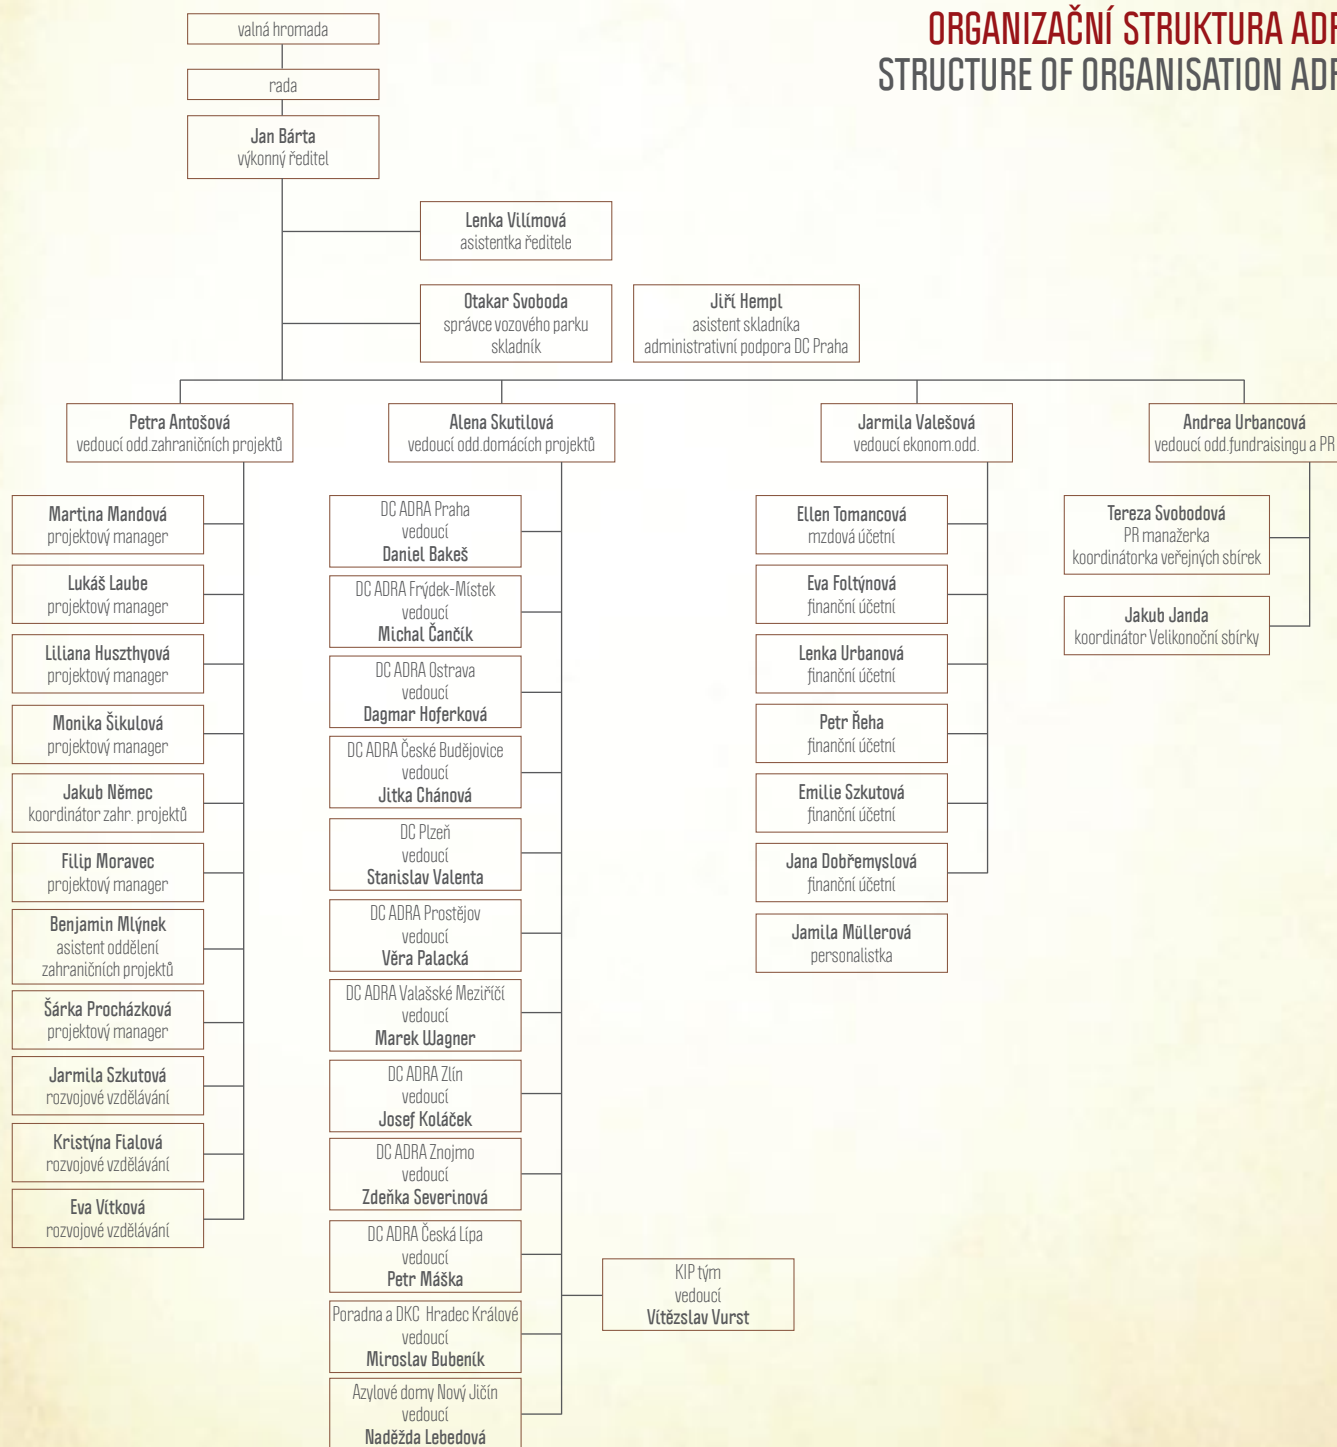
ORGANIZAČNÍ STRUKTURA ADR
STRUCTURE OF ORGANISATION ADR

valná hromada

rada

Jan Bárta
výkonný ředitel

Lenka Vilímová
asistentka ředitele

Otakar Svoboda
správce vozového parku
skladník

Jiří Hempl
asistent skladníka
administrativní podpora DC Praha

Petra Antošová
vedoucí odd.zahraničních projektů

Alena Skutilová
vedoucí odd.domácích projektů

Jarmila Valešová
vedoucí ekonom.odd.

Andrea Urbancová
vedoucí odd.fundraisingu a PR

Martina Mandová
projektový manager

Lukáš Laube
projektový manager

Liliana Huszthyová
projektový manager

Monika Šikulová
projektový manager

Jakub Němec
koordinátor zahr. projektů

Filip Moravec
projektový manager

Benjamin Mlýnek
asistent oddělení
zahraničních projektů

Šárka Procházková
projektový manager

Jarmila Szkutová
rozvojové vzdělávání

Kristýna Fialová
rozvojové vzdělávání

Eva Vítková
rozvojové vzdělávání

DC ADRA Praha
vedoucí
Daniel Bakeš

DC ADRA Frýdek-Místek
vedoucí
Michal Čančík

DC ADRA Ostrava
vedoucí
Dagmar Hoferková

DC ADRA České Budějovice
vedoucí
Jitka Chánová

DC Plzeň
vedoucí
Stanislav Valenta

DC ADRA Prostějov
vedoucí
Věra Palacká

DC ADRA Valašské Meziříčí
vedoucí
Marek Wagner

DC ADRA Zlín
vedoucí
Josef Koláček

DC ADRA Znojmo
vedoucí
Zdeňka Severinová

DC ADRA Česká Lípa
vedoucí
Petr Máška

Poradna a DKC Hradec Králové
vedoucí
Miroslav Bubeník

Azylové domy Nový Jičín
vedoucí
Naděžda Lebedová

KIP tým
vedoucí
Vítězslav Vurst

Ellen Tomancová
mzdová účetní

Eva Foltýnová
finanční účetní

Lenka Urbanová
finanční účetní

Petr Řeha
finanční účetní

Emilie Szkutová
finanční účetní

Jana Dobřemyslová
finanční účetní

Jamila Müllerová
personalistka

Tereza Svobodová
PR manažerka
koordinátorka veřejných sbírek

Jakub Janda
koordinátor Velikonoční sbírky